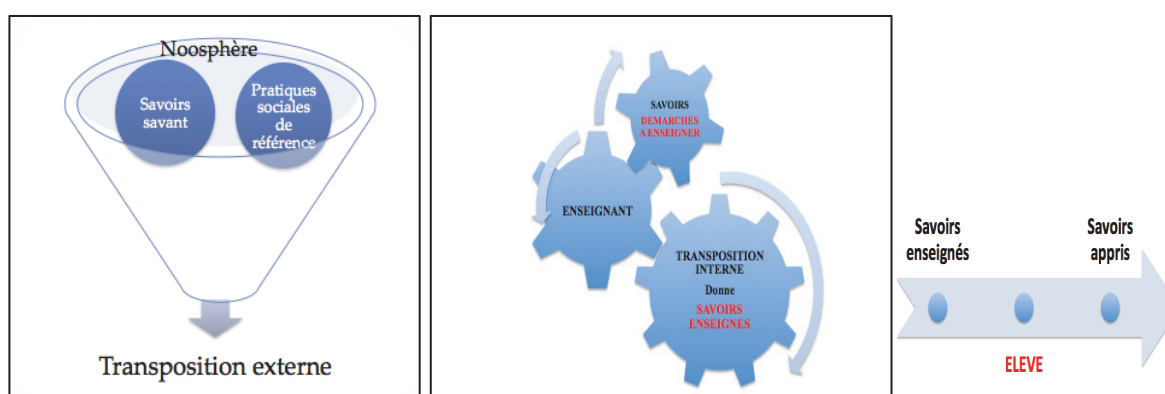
Noosphère

Savoirs savant

Pratiques sociales de référence

Transposition externe

SAVOIRS
DEMARCHES A ENSEIGNER

ENSEIGNANT

TRANSPOSITION INTERNE
Donne
SAVOIRS ENSEIGNES

Savoirs enseignés

Savoirs appris

ELEVE